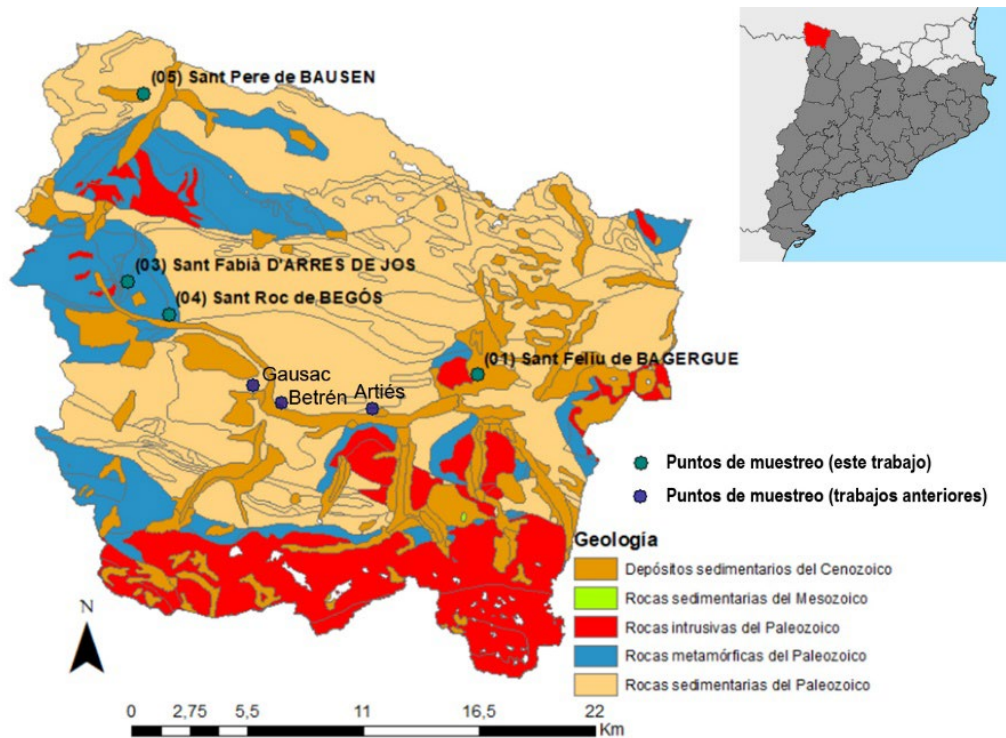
(05) Sant Pere de BAUSEN

(03) Sant Fabià D'ARRES DE JOS

(04) Sant Roc de BEGÒS

(01) Sant Feliu de BAGERGUE

Gausac

Betrén

Artiés

Puntos de muestreo (este trabajo)

Puntos de muestreo (trabajos anteriores)

Geología

Depósitos sedimentarios del Cenozoico

Rocas sedimentarias del Mesozoico

Rocas intrusivas del Paleozoico

Rocas metamórficas del Paleozoico

Rocas sedimentarias del Paleozoico

N

0 2,75 5,5 11 16,5 22 Km